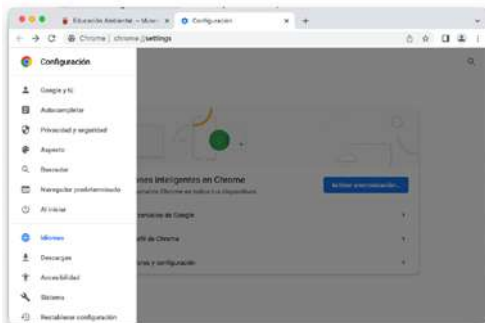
Educación Ambiental – Mone ×
Configuración ×
+
Chrome | chrome://settings

Configuración

Google y tú
Autocompletar
Privacidad y seguridad
Aspecto
Buscador
Navegador predeterminado
Al iniciar
Idiomas
Descargas
Accesibilidad
Sistema
Restablecer configuración

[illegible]ones inteligentes en Chrome
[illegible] Chrome en todos tus dispositivos
Activar sincronización...
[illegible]vicios de Google
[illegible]rfil de Chrome
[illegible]ores y configuración